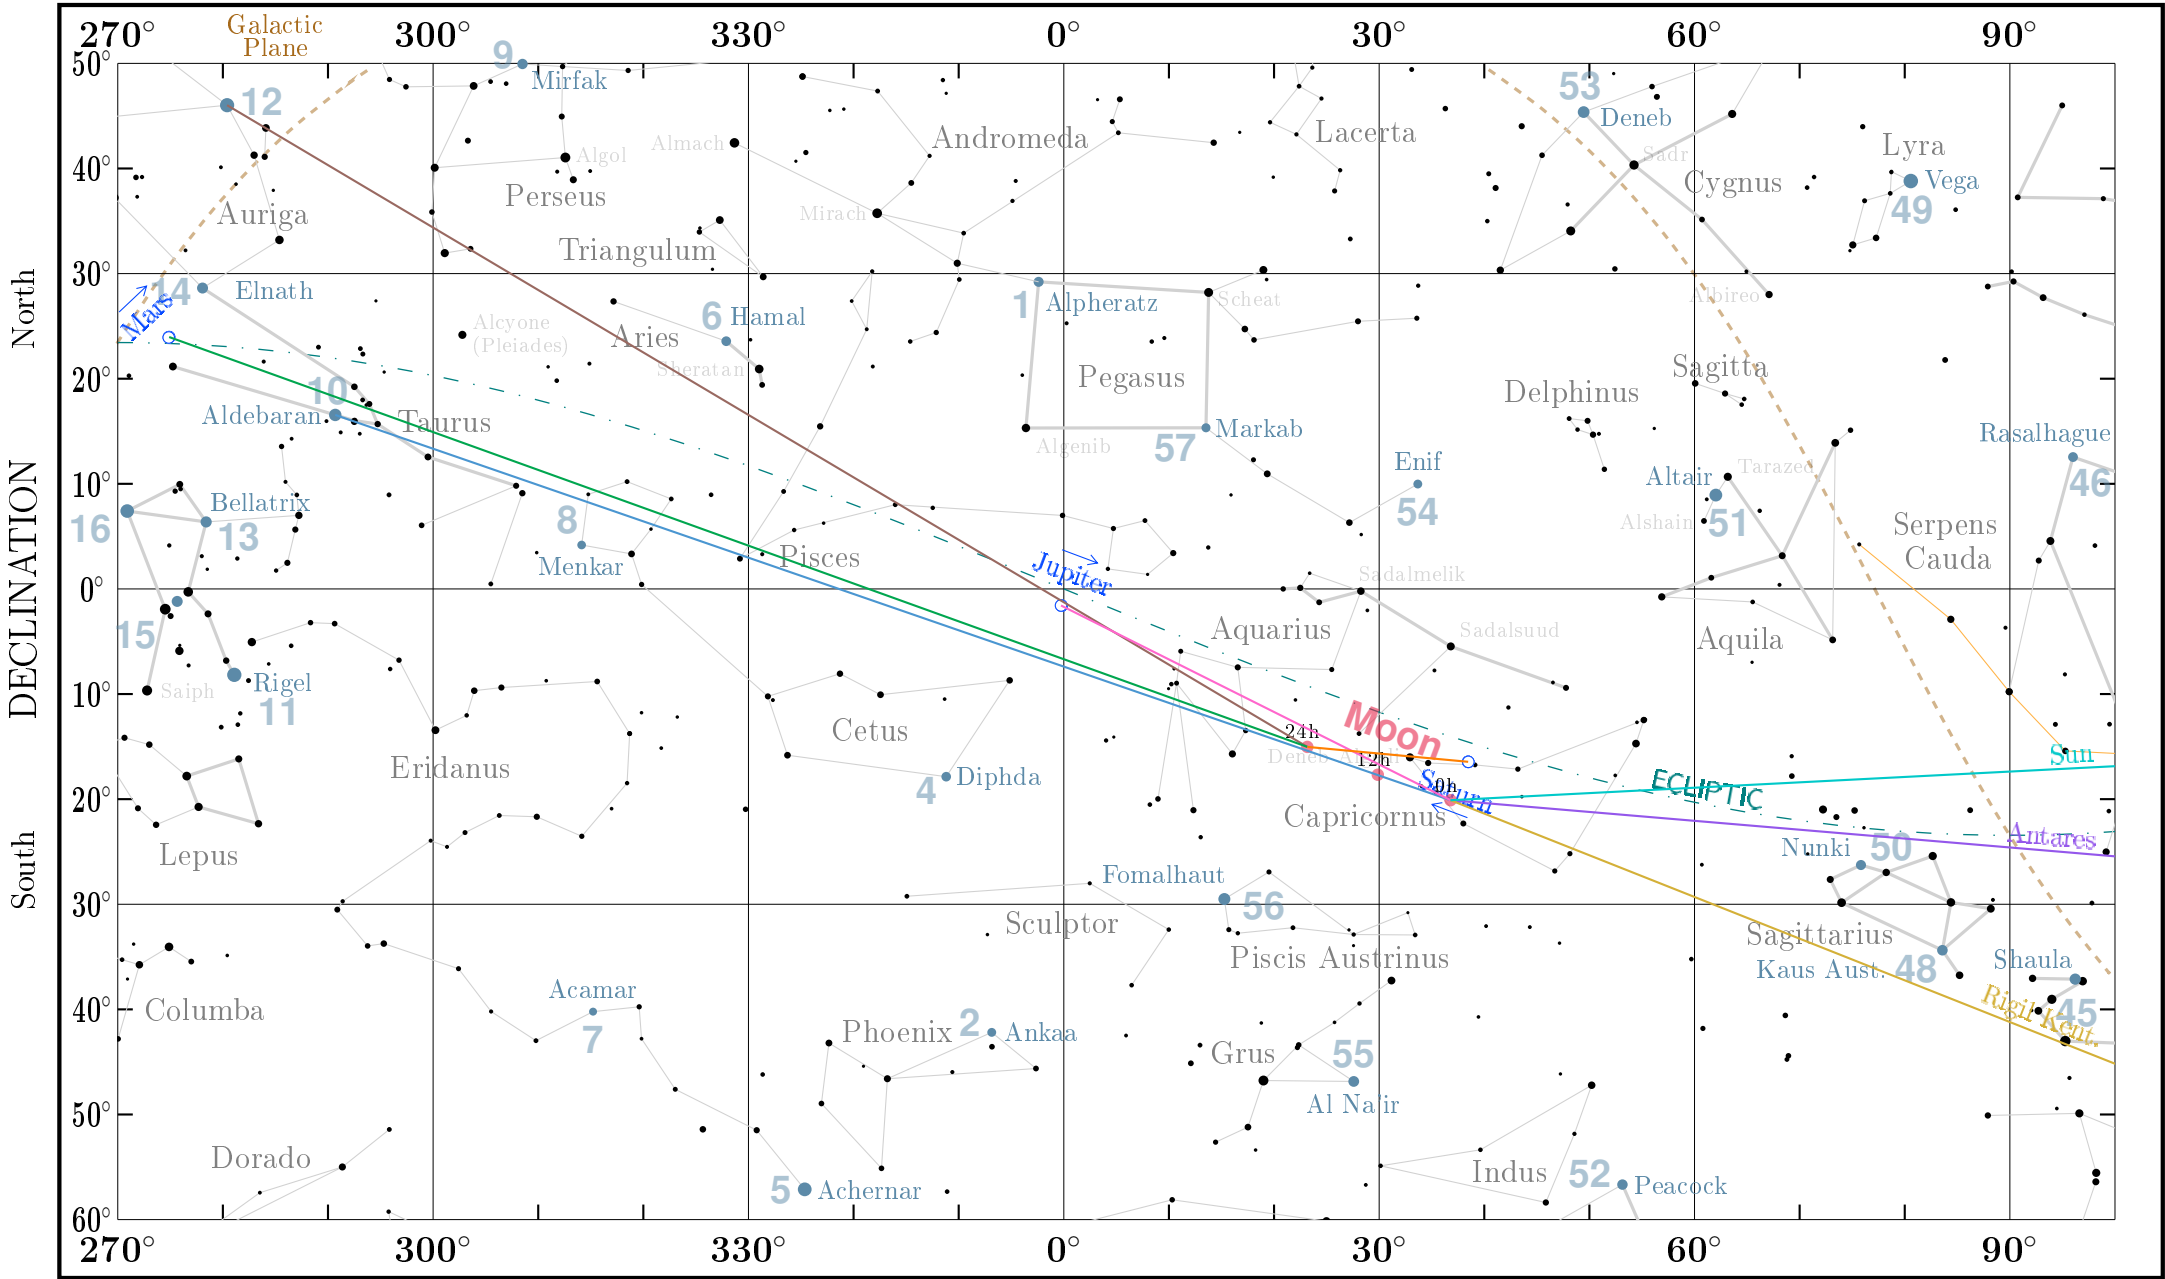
270° Galactic Plane 300° 330° 0° 30° 60° 90°

50° 40° 30° 20° 10° 0° 10° 20° 30° 40° 50° 60°

North

DECLINATION

South

9 Mirfak
53 Deneb
12
Algol
Almach
Andromeda
Lacerta
Lyra
Sadr
Vega
Perseus
Cygnus
49
Auriga
Mirach
Triangulum
14 Elnath
1 Alpheratz
Scheat
Albireo
Mars
Alcyone (Pleiades)
6 Hamal
Aries
Sheratan
Pegasus
Sagitta
10
Delphinus
Aldebaran
Taurus
Markab
57
Algenib
Rasalhague
Enif
Altair
Tarazed
46
Bellatrix
54
16
13
8
Alshain
51
Serpens Cauda
Menkar
Pisces
Jupiter
Sadalmelik
Aquarius
Sadalsuud
15
Aquila
Saiph
Rigel
11
Cetus
Moon
24h
12h
0h
Eridanus
Deneb
Sun
4 Diphda
Saturn
ECLIPTIC
Capricornus
Lepus
Antares
Nunki
50
Fomalhaut
56
Sculptor
Sagittarius
Piscis Austrinus
Kaus Aust.
48
Shaula
Acamar
Rigil Kent.
45
Columba
7
Phoenix
2 Ankaa
Grus
55
Al Na'ir
Dorado
Indus
52 Peacock
5 Achernar

270° 300° 330° 0° 30° 60° 90°